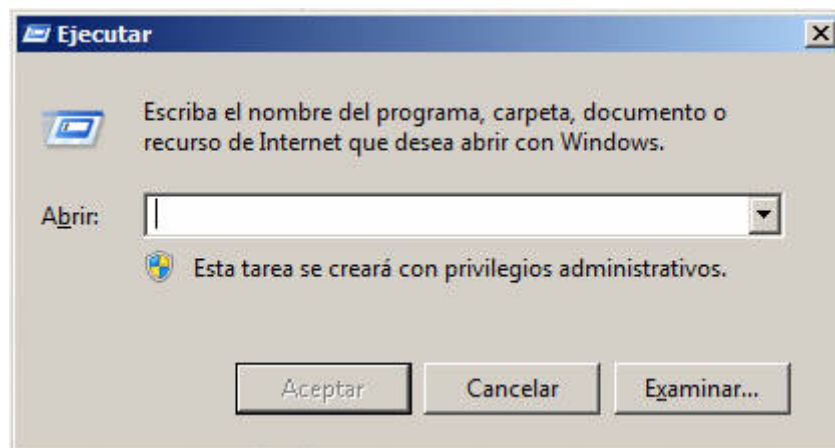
Ejecutar

Escriba el nombre del programa, carpeta, documento o recurso de Internet que desea abrir con Windows.

Abrir:

Esta tarea se creará con privilegios administrativos.

Aceptar
Cancelar
Examinar...